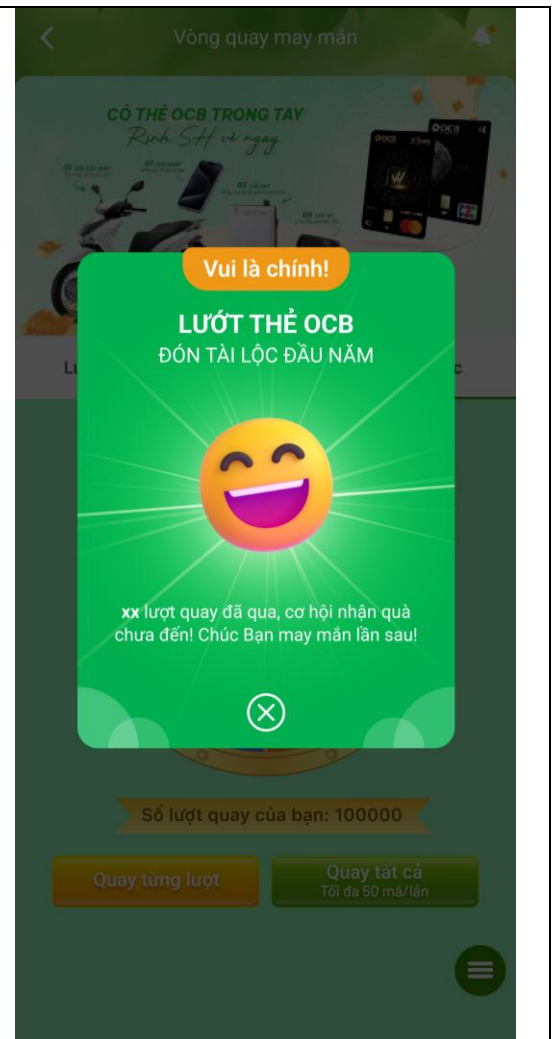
Vòng quay may mắn

CÓ THẺ OCB TRONG TAY
Rinh SH về ngay

OCB

Vui là chính!

LƯỚT THẺ OCB
ĐÓN TÀI LỘC ĐẦU NĂM

**xx** lượt quay đã qua, cơ hội nhận quà chưa đến! Chúc Bạn may mắn lần sau!

Số lượt quay của bạn: 100000

Quay từng lượt

Quay tất cả
Tối đa 50 mã/lần